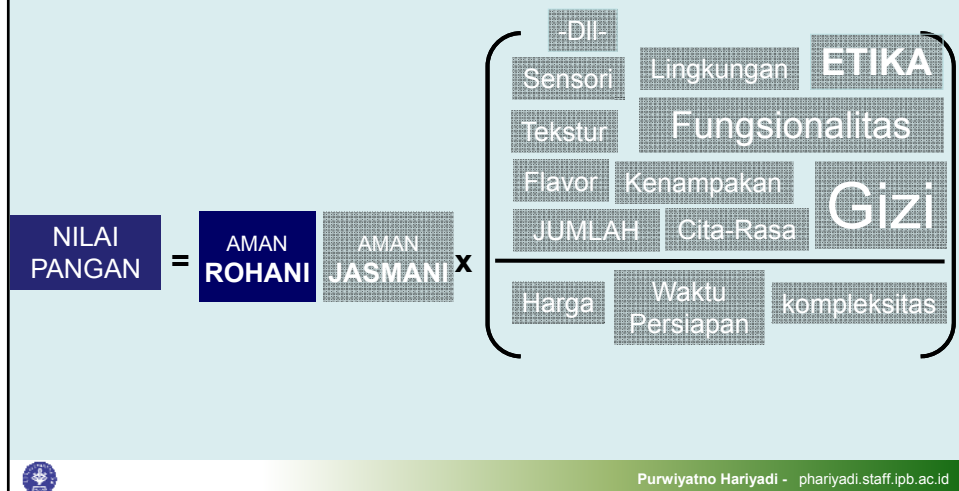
NILAI PANGAN = AMAN ROHANI AMAN JASMANI x

-DII-

Sensori Lingkungan ETIKA

Tekstur Fungsionalitas

Flavor Kenampakan Gizi

JUMLAH Cita-Rasa

Harga Waktu Persiapan kompleksitas

Purwiyatno Hariyadi - phariyadi.staff.ipb.ac.id